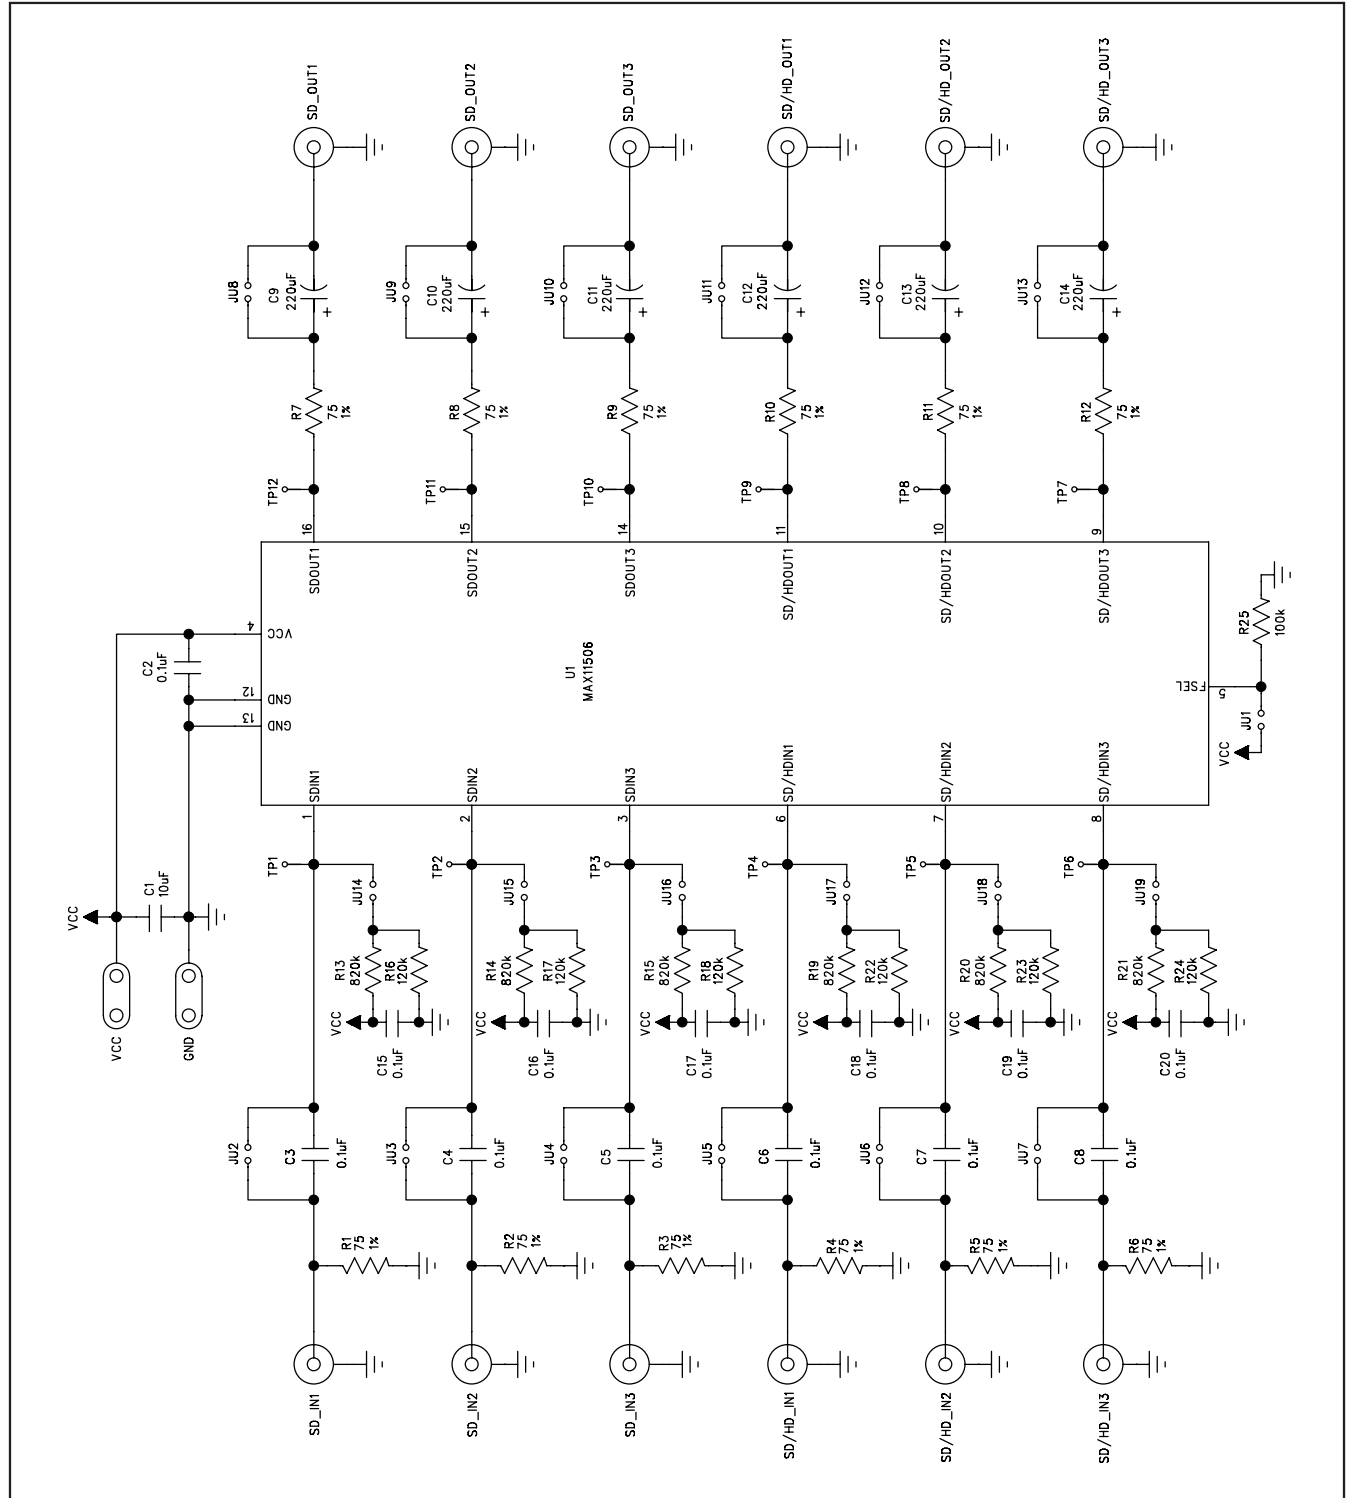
SD_OUT1
SD_OUT2
SD_OUT3
SD/HD_OUT1
SD/HD_OUT2
SD/HD_OUT3

JU8
C9
220uF
JU9
C10
220uF
JU10
C11
220uF
JU11
C12
220uF
JU12
C13
220uF
JU13
C14
220uF

R7
75
1%
R8
75
1%
R9
75
1%
R10
75
1%
R11
75
1%
R12
75
1%

TP12
TP11
TP10
TP9
TP8
TP7

16
15
14
11
10
9

SDOUT1
SDOUT2
SDOUT3
SD/HDOUT1
SD/HDOUT2
SD/HDOUT3

R25
100k

4
VCC
C2
0.1uF
12
GND
13
GND

U1
MAX11506

FSEL
5
JU1
VCC

SDIN1
SDIN2
SDIN3
SD/HDIN1
SD/HDIN2
SD/HDIN3

1
2
3
6
7
8

TP1
TP2
TP3
TP4
TP5
TP6

JU14
JU15
JU16
JU17
JU18
JU19

VCC
C1
10uF

R13
820k
R16
120k
R14
820k
R17
120k
R15
820k
R18
120k
R19
820k
R22
120k
R20
820k
R23
120k
R21
820k
R24
120k

VCC
VCC
VCC
VCC
VCC
VCC

VCC
GND

C15
0.1uF
C16
0.1uF
C17
0.1uF
C18
0.1uF
C19
0.1uF
C20
0.1uF

JU2
C3
0.1uF
JU3
C4
0.1uF
JU4
C5
0.1uF
JU5
C6
0.1uF
JU6
C7
0.1uF
JU7
C8
0.1uF

R1
75
1%
R2
75
1%
R3
75
1%
R4
75
1%
R5
75
1%
R6
75
1%

SD_IN1
SD_IN2
SD_IN3
SD/HD_IN1
SD/HD_IN2
SD/HD_IN3